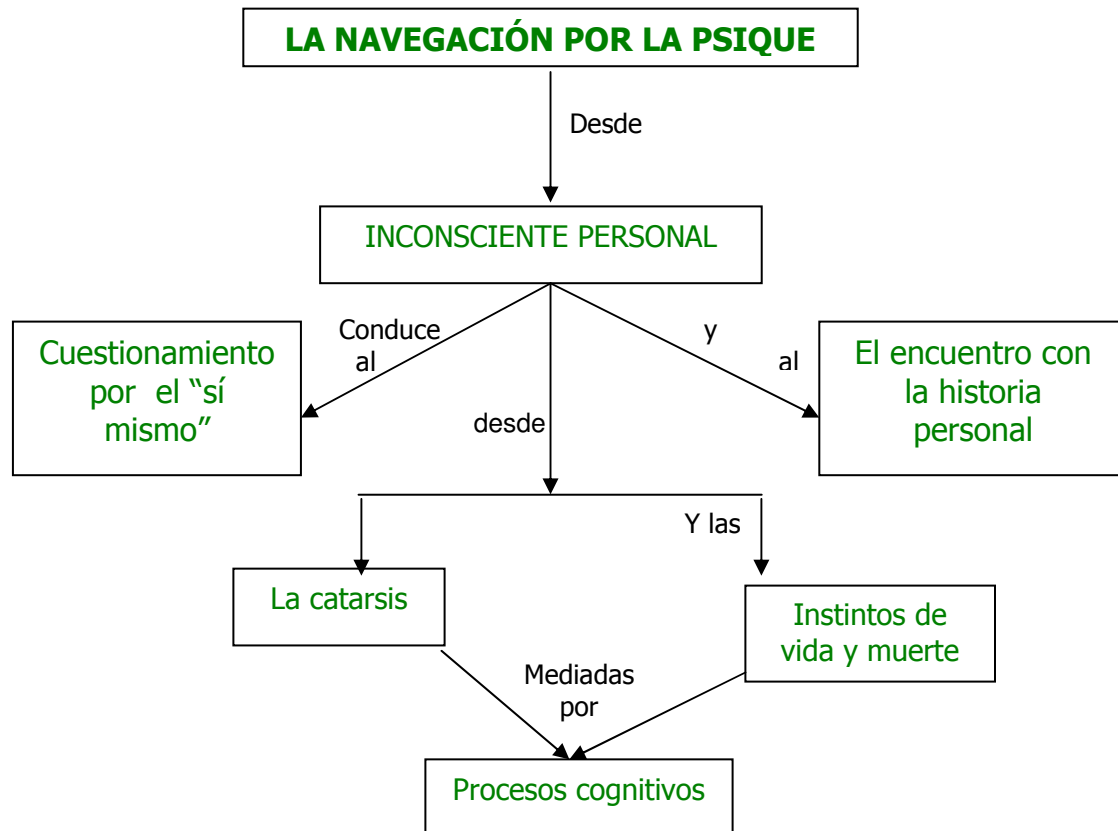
LA NAVEGACIÓN POR LA PSIQUE

Desde

INCONSCIENTE PERSONAL

Conduce al

Cuestionamiento por el "sí mismo"

y al

El encuentro con la historia personal

desde

La catarsis

Y las

Instintos de vida y muerte

Mediadas por

Procesos cognitivos